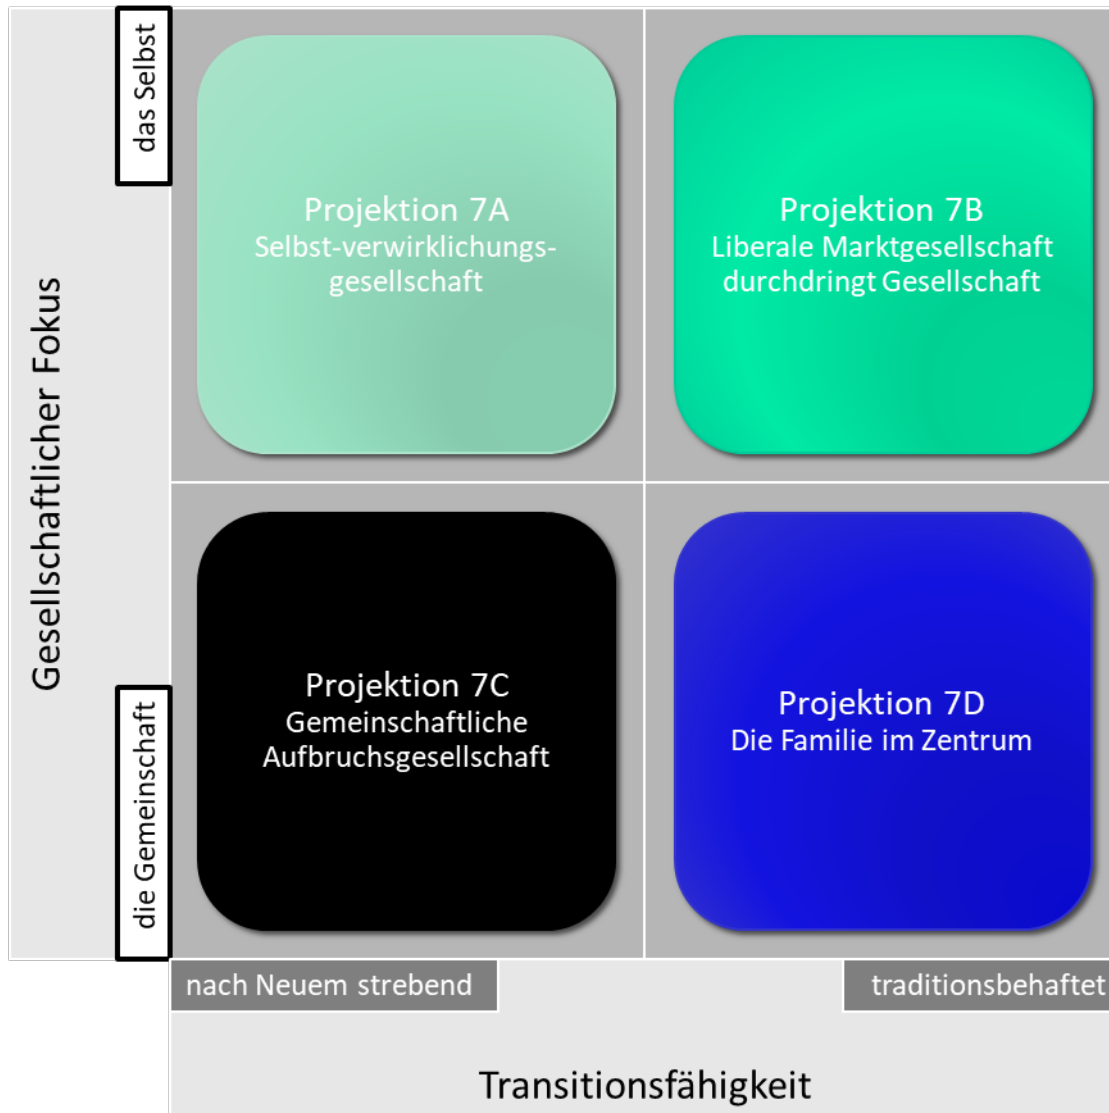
Gesellschaftlicher Fokus

das Selbst

die Gemeinschaft

Projektion 7A
Selbst-verwirklichungs-gesellschaft

Projektion 7B
Liberale Marktgesellschaft durchdringt Gesellschaft

Projektion 7C
Gemeinschaftliche Aufbruchsgesellschaft

Projektion 7D
Die Familie im Zentrum

nach Neuem strebend

traditionsbehaftet

Transitionsfähigkeit